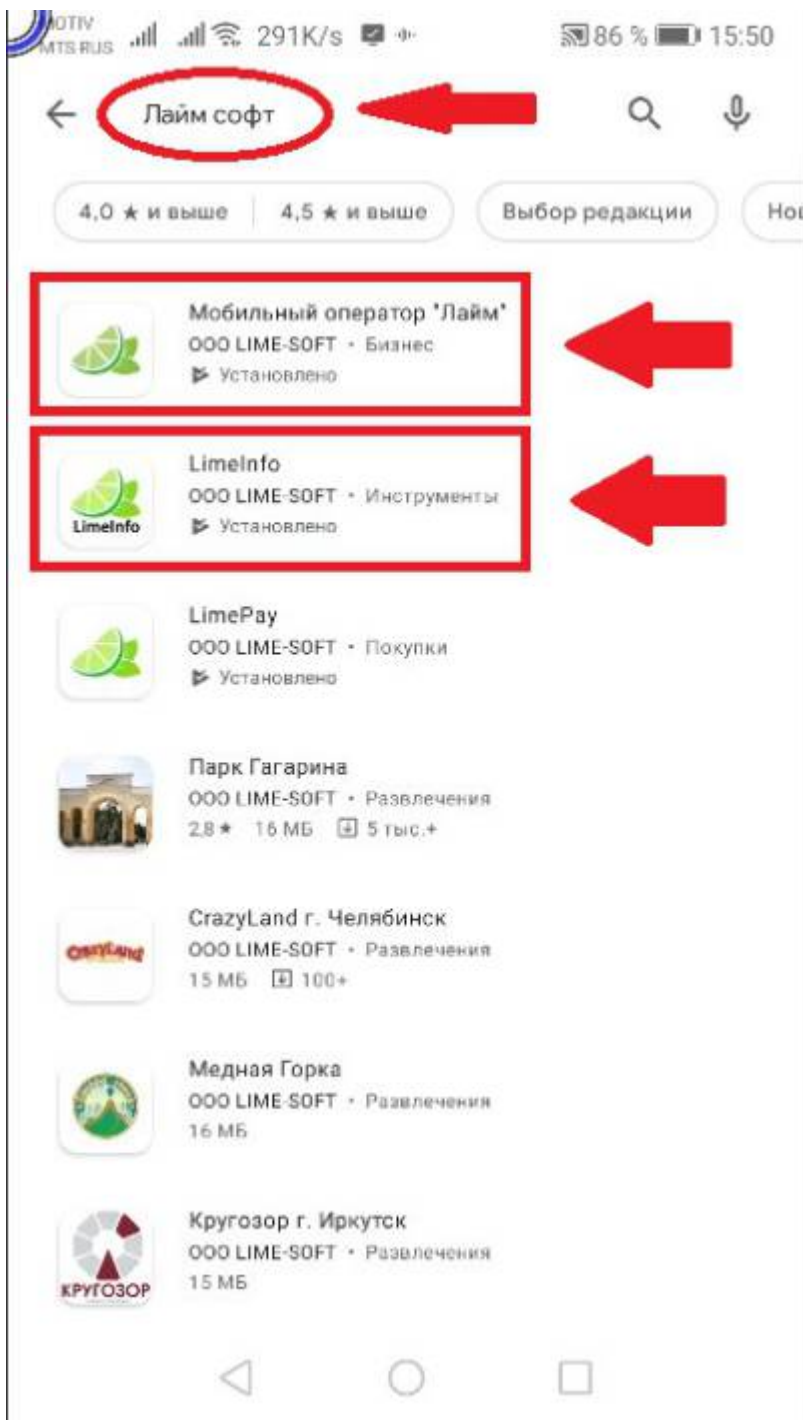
MOTIV MTS RUS 291K/s 86 % 15:50

Лайм софт

4,0 ★ и выше | 4,5 ★ и выше | Выбор редакции | Но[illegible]

Мобильный оператор "Лайм"
ООО LIME-SOFT • Бизнес
Установлено

LimeInfo
LimeInfo
ООО LIME-SOFT • Инструменты
Установлено

LimePay
ООО LIME-SOFT • Покупки
Установлено

Парк Гагарина
ООО LIME-SOFT • Развлечения
2,8 ★ 16 МБ 5 тыс.+

CrazyLand
CrazyLand г. Челябинск
ООО LIME-SOFT • Развлечения
15 МБ 100+

Медная Горка
ООО LIME-SOFT • Развлечения
16 МБ

КРУГОЗОР
Кругозор г. Иркутск
ООО LIME-SOFT • Развлечения
15 МБ